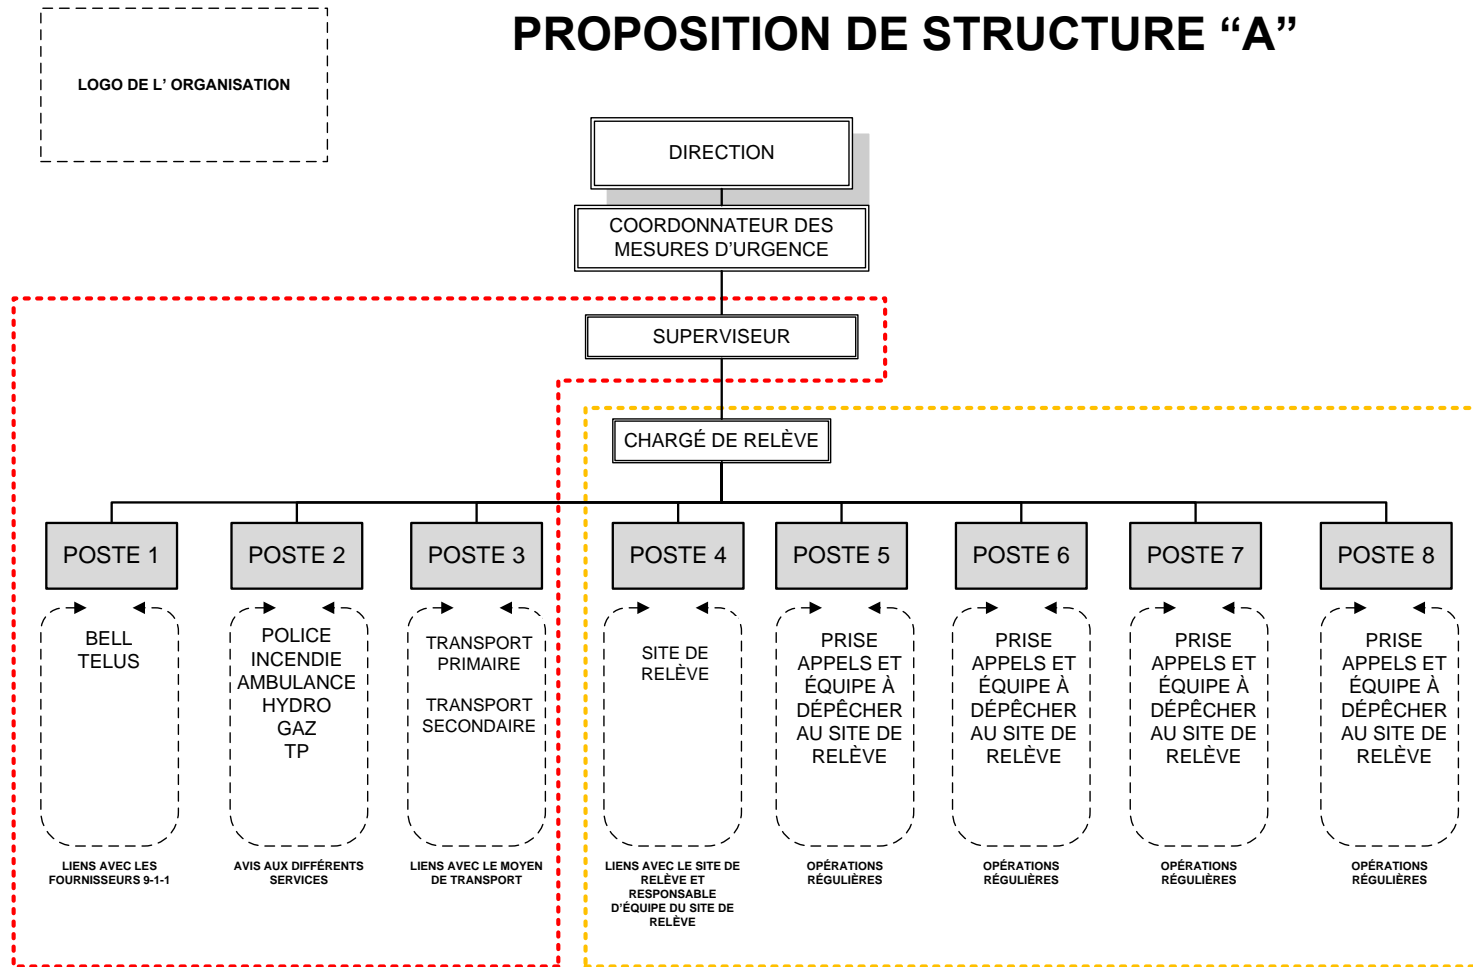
LOGO DE L’ ORGANISATION

PROPOSITION DE STRUCTURE “A”

DIRECTION

COORDONNATEUR DES MESURES D’URGENCE

SUPERVISEUR

CHARGÉ DE RELÈVE

POSTE 1

BELL
TELUS

LIENS AVEC LES FOURNISSEURS 9-1-1

POSTE 2

POLICE
INCENDIE
AMBULANCE
HYDRO
GAZ
TP

AVIS AUX DIFFÉRENTS SERVICES

POSTE 3

TRANSPORT PRIMAIRE

TRANSPORT SECONDAIRE

LIENS AVEC LE MOYEN DE TRANSPORT

POSTE 4

SITE DE RELÈVE

LIENS AVEC LE SITE DE RELÈVE ET RESPONSABLE D’ÉQUIPE DU SITE DE RELÈVE

POSTE 5

PRISE APPELS ET ÉQUIPE À DÉPÊCHER AU SITE DE RELÈVE

OPÉRATIONS RÉGULIÈRES

POSTE 6

PRISE APPELS ET ÉQUIPE À DÉPÊCHER AU SITE DE RELÈVE

OPÉRATIONS RÉGULIÈRES

POSTE 7

PRISE APPELS ET ÉQUIPE À DÉPÊCHER AU SITE DE RELÈVE

OPÉRATIONS RÉGULIÈRES

POSTE 8

PRISE APPELS ET ÉQUIPE À DÉPÊCHER AU SITE DE RELÈVE

OPÉRATIONS RÉGULIÈRES